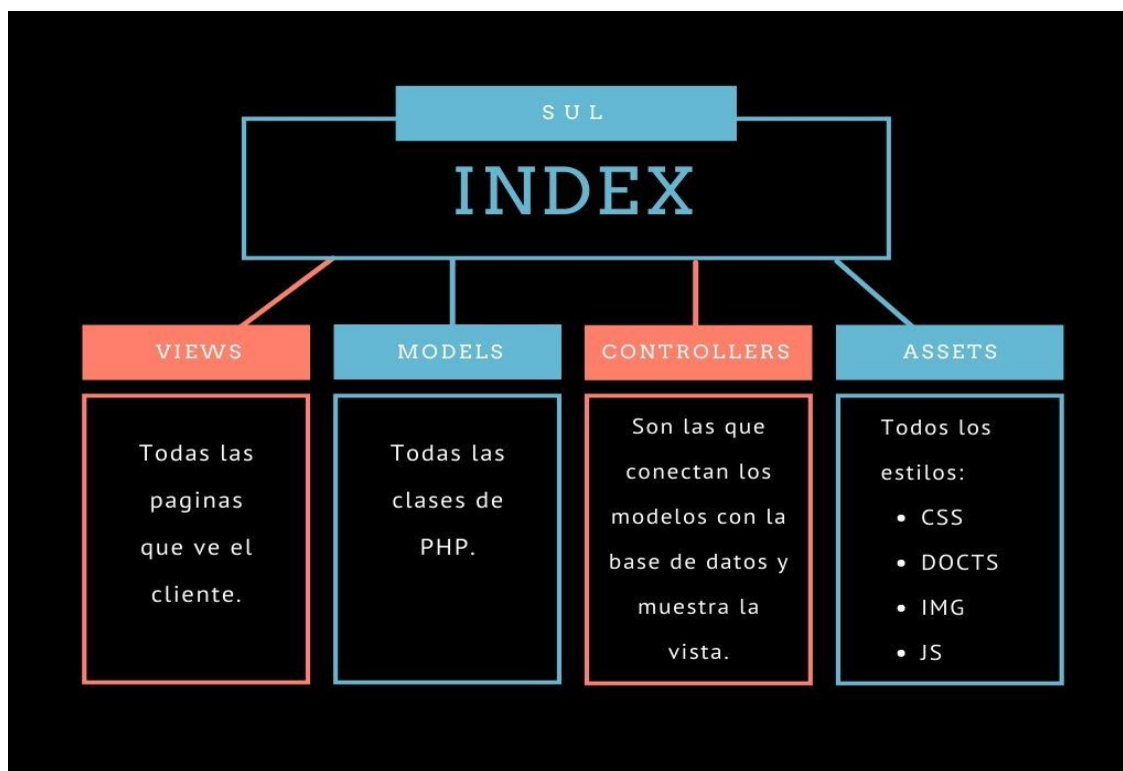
SUL

INDEX

VIEWS

Todas las paginas que ve el cliente.

MODELS

Todas las clases de PHP.

CONTROLLERS

Son las que conectan los modelos con la base de datos y muestra la vista.

ASSETS

Todos los estilos:
- CSS
- DOCTS
- IMG
- JS